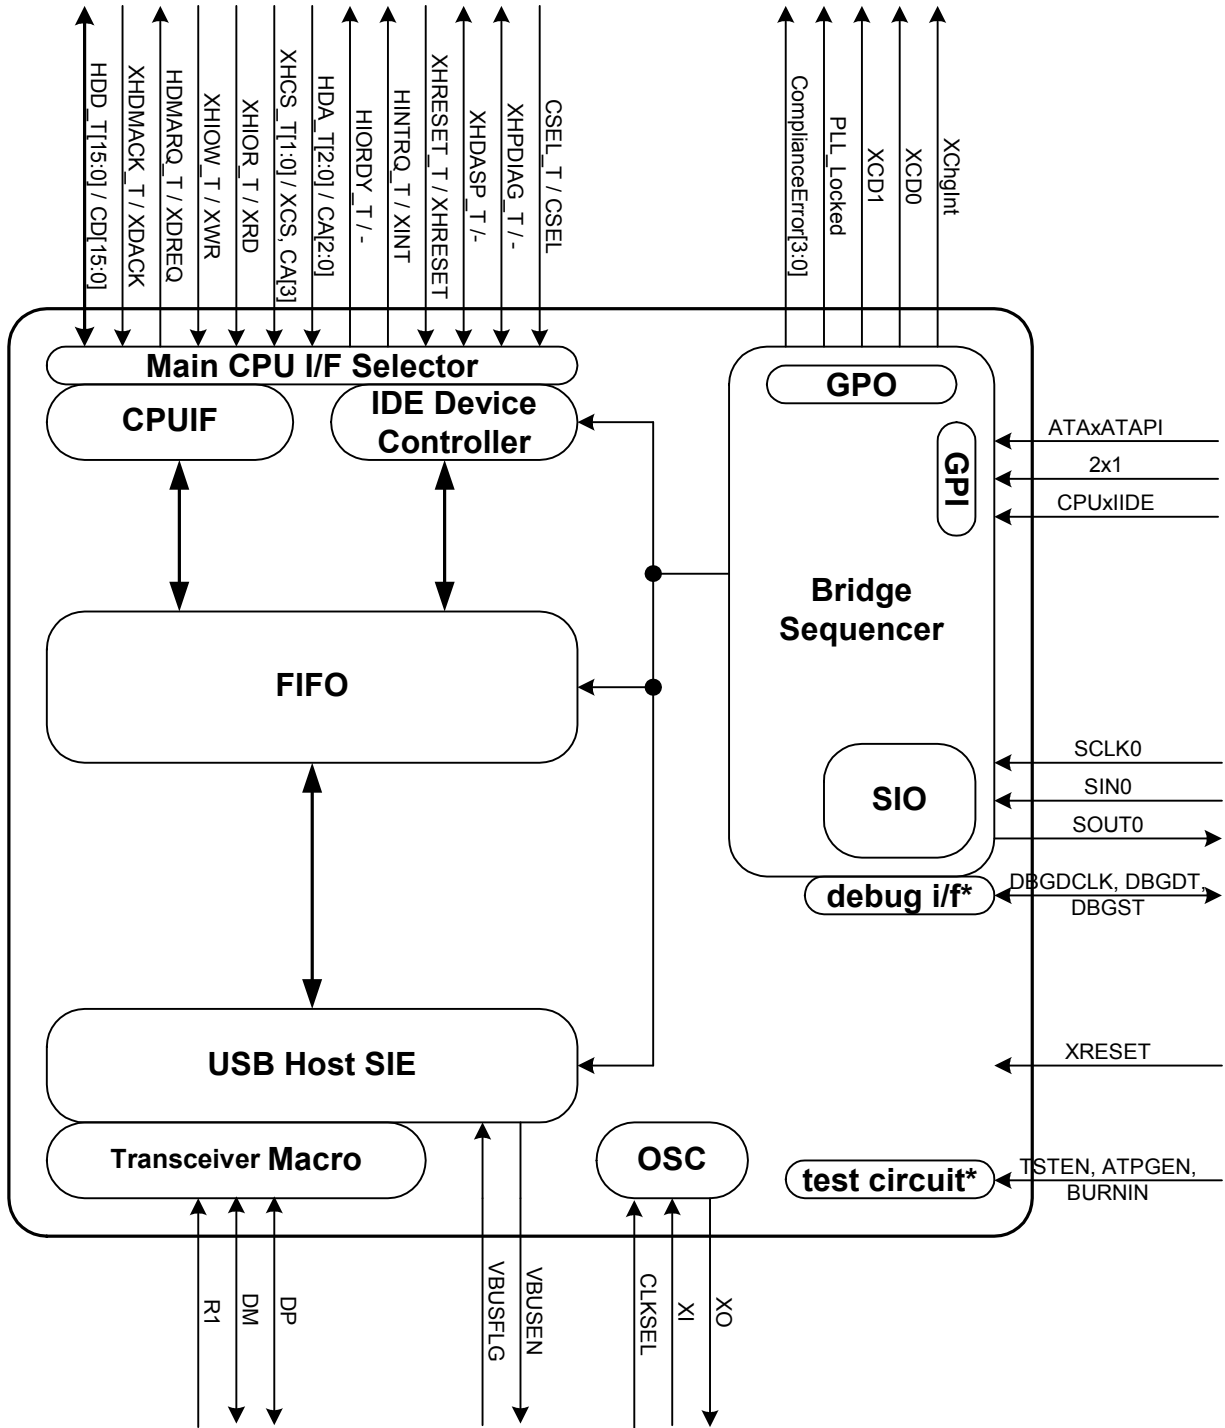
HDD_T[15:0] / CD[15:0]
XHDMACK_T / XDACK
HDMARQ_T / XDREQ
XHIOW_T / XWR
XHIOR_T / XRD
XHCS_T[1:0] / XCS, CA[3]
HDA_T[2:0] / CA[2:0]
HIORDY_T / -
HINTRQ_T / XINT
XHRESET_T / XHRESET
XHDASP_T / -
XHPDIAG_T / -
CSEL_T / CSEL

ComplianceError[3:0]
PLL_Locked
XCD1
XCD0
XChgInt

Main CPU I/F Selector
CPUIF
IDE Device Controller
GPO
GPI
ATAxATAPI
2x1
CPUxIIDE
Bridge Sequencer
FIFO
SIO
SCLK0
SIN0
SOUT0
debug i/f*
DBGDCLK, DBGDT, DBGST
USB Host SIE
XRESET
Transceiver Macro
OSC
test circuit*
TSTEN, ATPGEN, BURNIN

R1
DM
DP
VBUSFLG
VBUSEN
CLKSEL
XI
XO